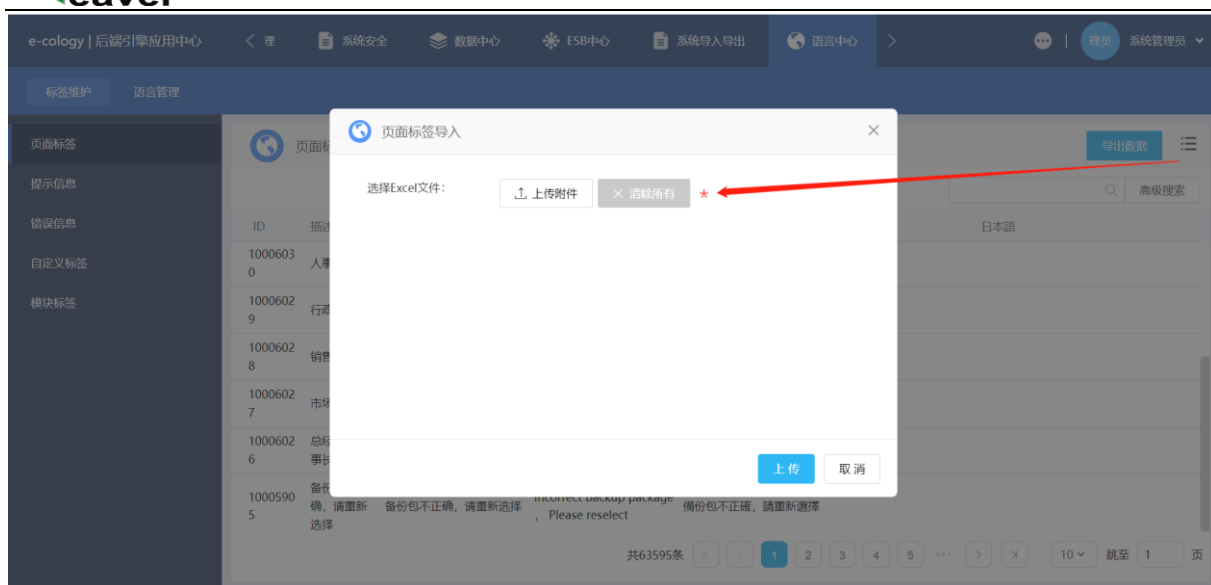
eaver

e-cology | 后端引擎应用中心 < 理 系统安全 数据中心 ESB中心 系统导入导出 语言中心 > 理员 系统管理员

标签维护 语言管理

页面标签
提示信息
错误信息
自定义标签
模块标签

页面标

导出数据

高级搜索

| ID | 描述 | | | 日本語 |
|---|---|---|---|---|
| 10006030 | 人事 | | | |
| 10006029 | 行政 | | | |
| 10006028 | 销售 | | | |
| 10006027 | 市场 | | | |
| 10006026 | 总经事长 | | | |
| 10005905 | 备份确，请重新选择 | 备份包不正确，请重新选择 | Incorrect backup package , Please reselect | 備份包不正確，請重新選擇 |

共63595条 < 1 2 3 4 5 ··· > 10 跳至 1 页

页面标签导入

选择Excel文件：
上传附件
× 清除所有
*

上传
取消